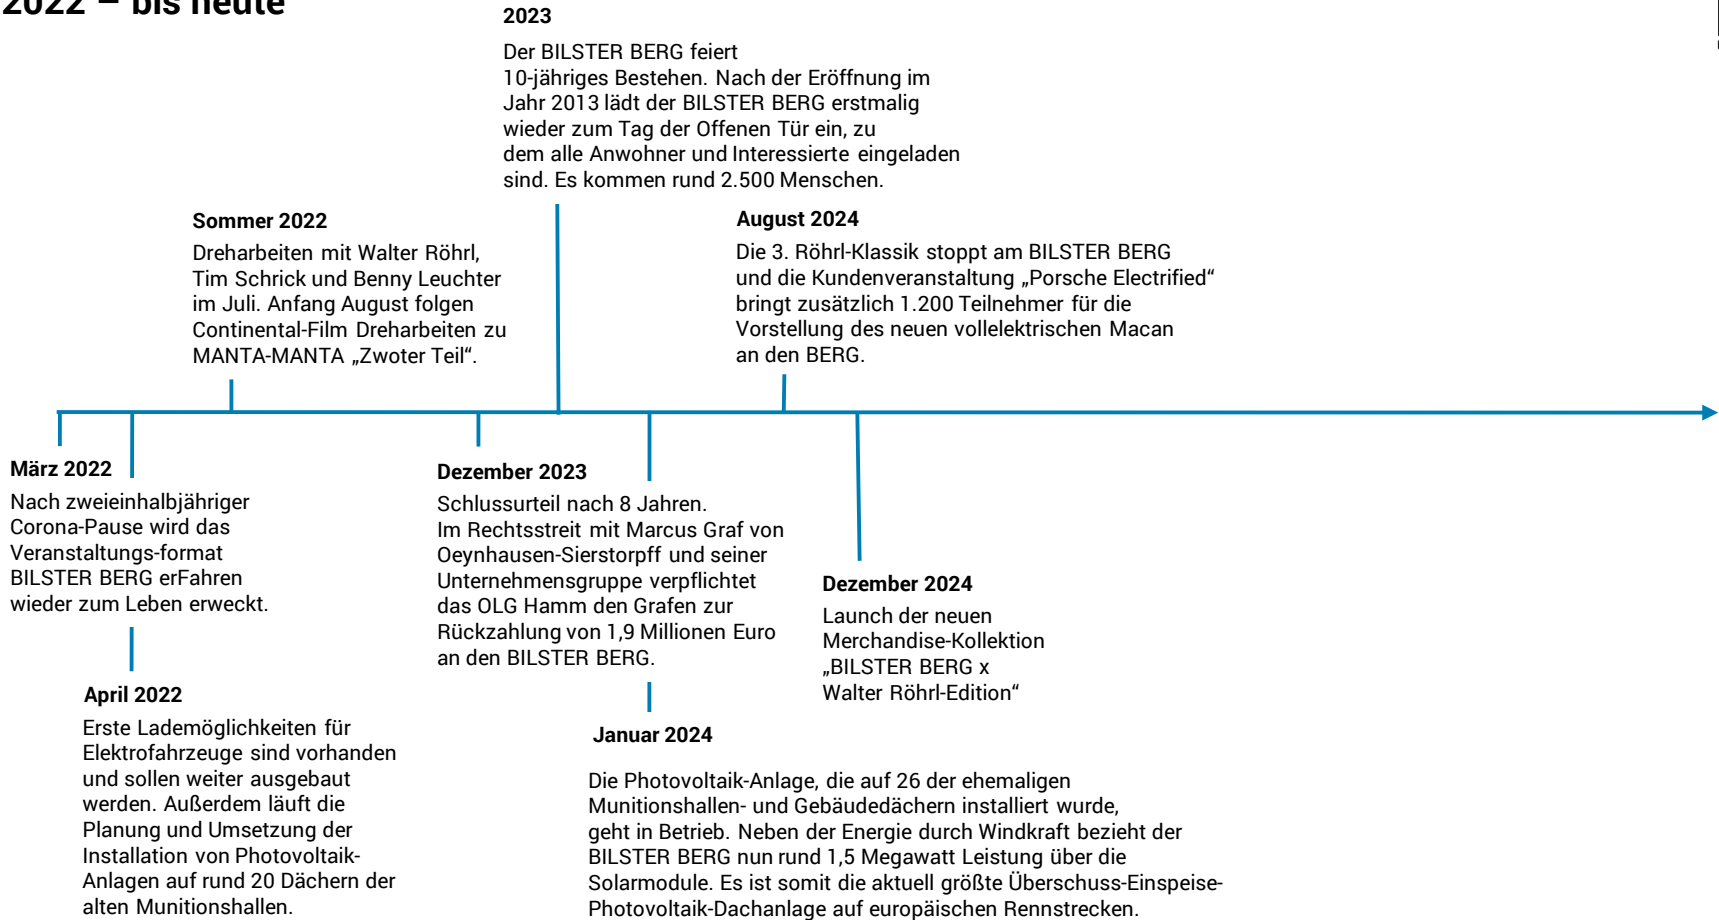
2022 – bis heute

2023

Der BILSTER BERG feiert 10-jähriges Bestehen. Nach der Eröffnung im Jahr 2013 lädt der BILSTER BERG erstmalig wieder zum Tag der Offenen Tür ein, zu dem alle Anwohner und Interessierte eingeladen sind. Es kommen rund 2.500 Menschen.

Sommer 2022

Dreharbeiten mit Walter Röhrl, Tim Schrick und Benny Leuchter im Juli. Anfang August folgen Continental-Film Dreharbeiten zu MANTA-MANTA „Zwoter Teil“.

August 2024

Die 3. Röhrl-Klassik stoppt am BILSTER BERG und die Kundenveranstaltung „Porsche Electrified“ bringt zusätzlich 1.200 Teilnehmer für die Vorstellung des neuen vollelektrischen Macan an den BERG.

März 2022

Nach zweieinhalbjähriger Corona-Pause wird das Veranstaltungs-format BILSTER BERG erFahren wieder zum Leben erweckt.

Dezember 2023

Schlussurteil nach 8 Jahren. Im Rechtsstreit mit Marcus Graf von Oeynhausen-Sierstorpff und seiner Unternehmensgruppe verpflichtet das OLG Hamm den Grafen zur Rückzahlung von 1,9 Millionen Euro an den BILSTER BERG.

Dezember 2024

Launch der neuen Merchandise-Kollektion „BILSTER BERG x Walter Röhrl-Edition“

April 2022

Erste Lademöglichkeiten für Elektrofahrzeuge sind vorhanden und sollen weiter ausgebaut werden. Außerdem läuft die Planung und Umsetzung der Installation von Photovoltaik-Anlagen auf rund 20 Dächern der alten Munitionshallen.

Januar 2024

Die Photovoltaik-Anlage, die auf 26 der ehemaligen Munitionshallen- und Gebäudedächern installiert wurde, geht in Betrieb. Neben der Energie durch Windkraft bezieht der BILSTER BERG nun rund 1,5 Megawatt Leistung über die Solarmodule. Es ist somit die aktuell größte Überschuss-Einspeise-Photovoltaik-Dachanlage auf europäischen Rennstrecken.